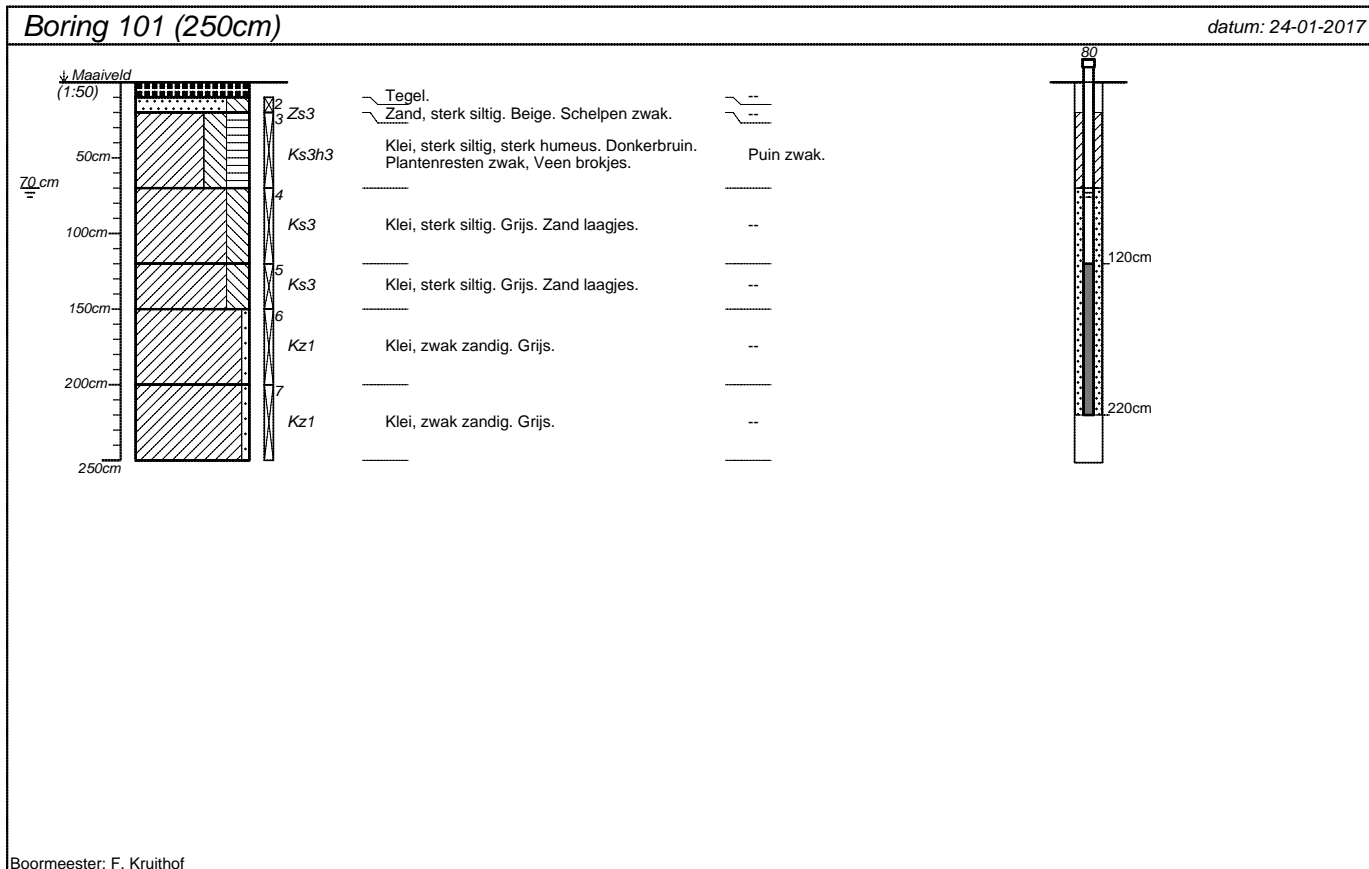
Boring 101 (250cm)

datum: 24-01-2017

Maaiveld
(1:50)

50cm
70 cm
100cm
150cm
200cm
250cm

2
3 Zs3
Ks3h3
4
Ks3
5
Ks3
6
Kz1
7
Kz1

Tegel.
Zand, sterk siltig. Beige. Schelpen zwak.
Klei, sterk siltig, sterk humeus. Donkerbruin. Plantenresten zwak, Veen brokjes.
Klei, sterk siltig. Grijs. Zand laagjes.
Klei, sterk siltig. Grijs. Zand laagjes.
Klei, zwak zandig. Grijs.
Klei, zwak zandig. Grijs.

--
--
Puin zwak.
--
--
--
--

80
120cm
220cm

Boormeester: F. Kruithof